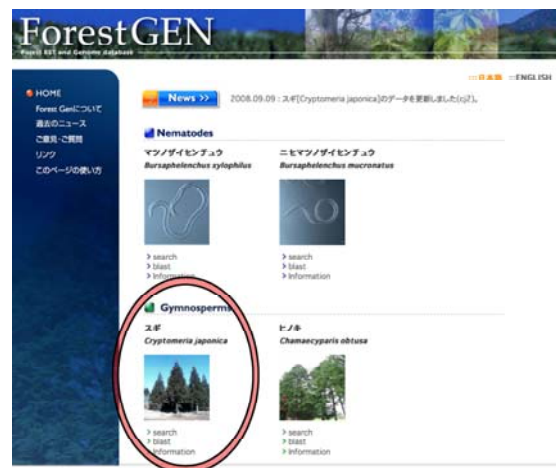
ForestGEN
Forest EST and Genome database

::日本語 ::ENGLISH

HOME
Forest Genについて
過去のニュース
ご意見・ご質問
リンク
このページの使い方

News >>
2008.09.09 : スギ[Cryptomeria japonica]のデータを更新しました(cj2)。

Nematodes

マツノザイセンチュウ
Bursaphelenchus xylophilus
> search
> blast
> information

ニセマツノザイセンチュウ
Bursaphelenchus mucronatus
> search
> blast
> information

Gymnosperms

スギ
Cryptomeria japonica
> search
> blast
> information

ヒノキ
Chamaecyparis obtusa
> search
> blast
> information